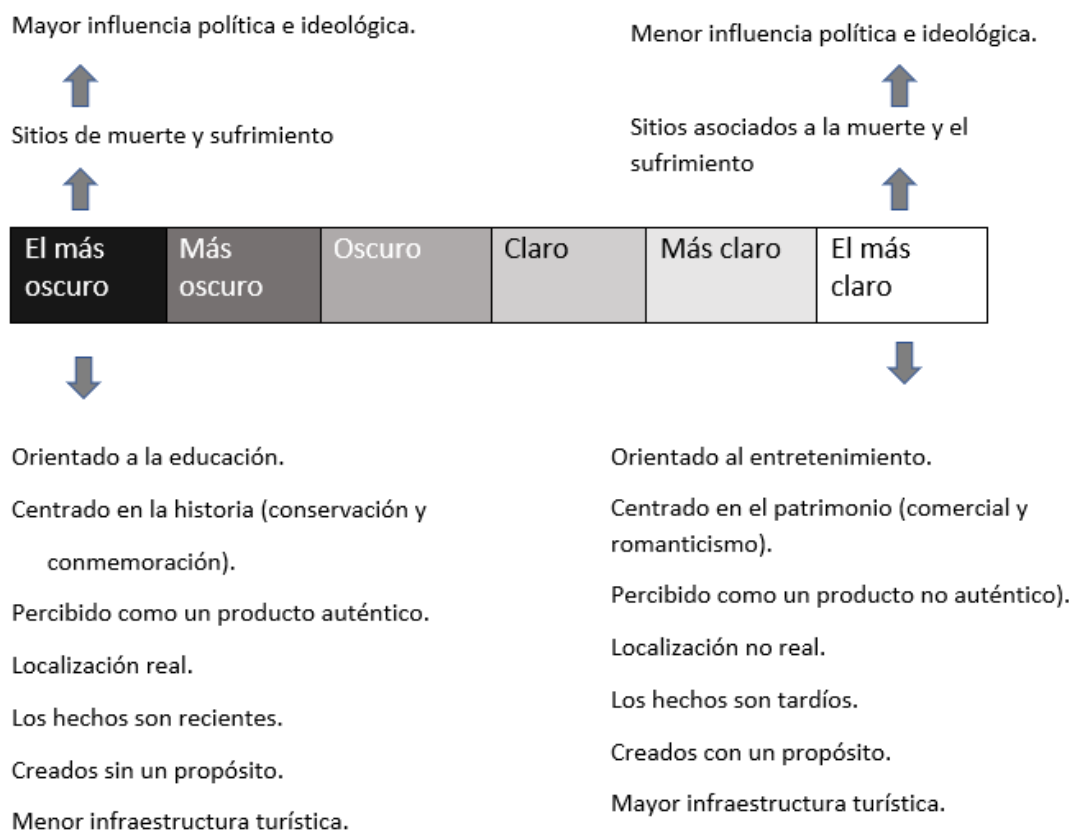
Mayor influencia política e ideológica.

Menor influencia política e ideológica.

Sitios de muerte y sufrimiento

Sitios asociados a la muerte y el sufrimiento

| El más oscuro | Más oscuro | Oscuro | Claro | Más claro | El más claro |
|---|---|---|---|---|---|

Orientado a la educación.

Centrado en la historia (conservación y conmemoración).

Percibido como un producto auténtico.

Localización real.

Los hechos son recientes.

Creados sin un propósito.

Menor infraestructura turística.

Orientado al entretenimiento.

Centrado en el patrimonio (comercial y romanticismo).

Percibido como un producto no auténtico).

Localización no real.

Los hechos son tardíos.

Creados con un propósito.

Mayor infraestructura turística.